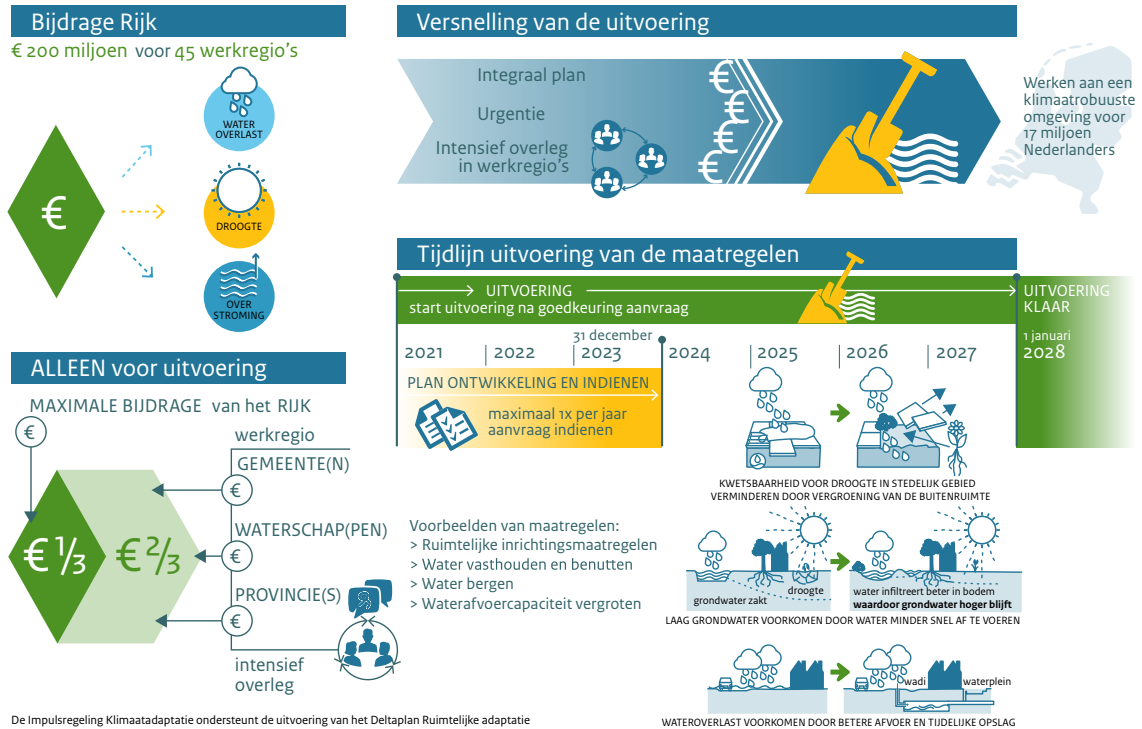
Bijdrage Rijk

€ 200 miljoen voor 45 werkregio's

€

WATER OVERLAST

DROOGTE

OVER STROMING

Versnelling van de uitvoering

Integraal plan

Urgentie

Intensief overleg in werkregio's

Werken aan een klimaatrobuuste omgeving voor 17 miljoen Nederlanders

Tijdlijn uitvoering van de maatregelen

UITVOERING
start uitvoering na goedkeuring aanvraag

UITVOERING KLAAR

1 januari
2028

31 december

2021 2022 2023 2024 2025 2026 2027

PLAN ONTWIKKELING EN INDIENEN

maximaal 1x per jaar aanvraag indienen

KWETSBAARHEID VOOR DROOGTE IN STEDELIJK GEBIED VERMINDEREN DOOR VERGROENING VAN DE BUITENRUIMTE

ALLEEN voor uitvoering

MAXIMALE BIJDRAGE van het RIJK

€

werkregio

GEMEENTE(N)

€

WATERSCHAP(PEN)

€

PROVINCIE(S)

€

intensief overleg

€ $\frac{1}{3}$ € $\frac{2}{3}$

Voorbeelden van maatregelen:
> Ruimtelijke inrichtingsmaatregelen
> Water vasthouden en benutten
> Water bergen
> Waterafvoercapaciteit vergroten

grondwater zakt

droogte

water infiltreert beter in bodem
waardoor grondwater hoger blijft

LAAG GRONDWATER VOORKOMEN DOOR WATER MINDER SNEL AF TE VOEREN

wadi

waterplein

De Impulsregeling Klimaatadaptatie ondersteunt de uitvoering van het Deltaplan Ruimtelijke adaptatie

WATEROVERLAST VOORKOMEN DOOR BETERE AFVOER EN TIJDELIJKE OPSLAG